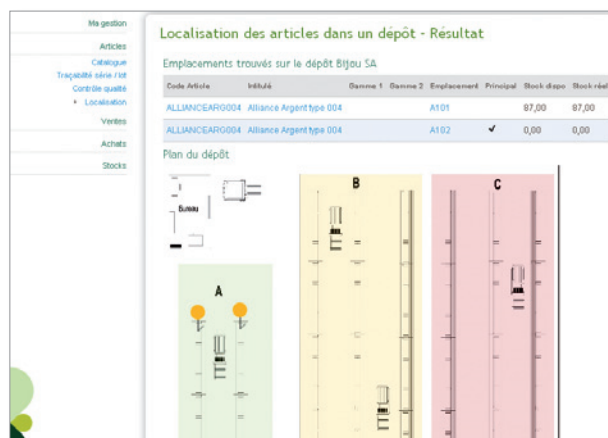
Ma gestion
Articles
Catalogue
Traçabilité série / lot
Contrôle qualité
Localisation
Ventes
Achats
Stocks

Localisation des articles dans un dépôt - Résultat

Emplacements trouvés sur le dépôt Bijou SA

| Code Article | Intitulé | Gamme 1 | Gamme 2 | Emplacement | Principal | Stock dispo | Stock réel |
|---|---|---|---|---|---|---|---|
| ALLIANCEARG004 | Alliance Argent type 004 | | | A101 | | 87,00 | 87,00 |
| ALLIANCEARG004 | Alliance Argent type 004 | | | A102 | ✔ | 0,00 | 0,00 |

Plan du dépôt

Bureau

A

B

C